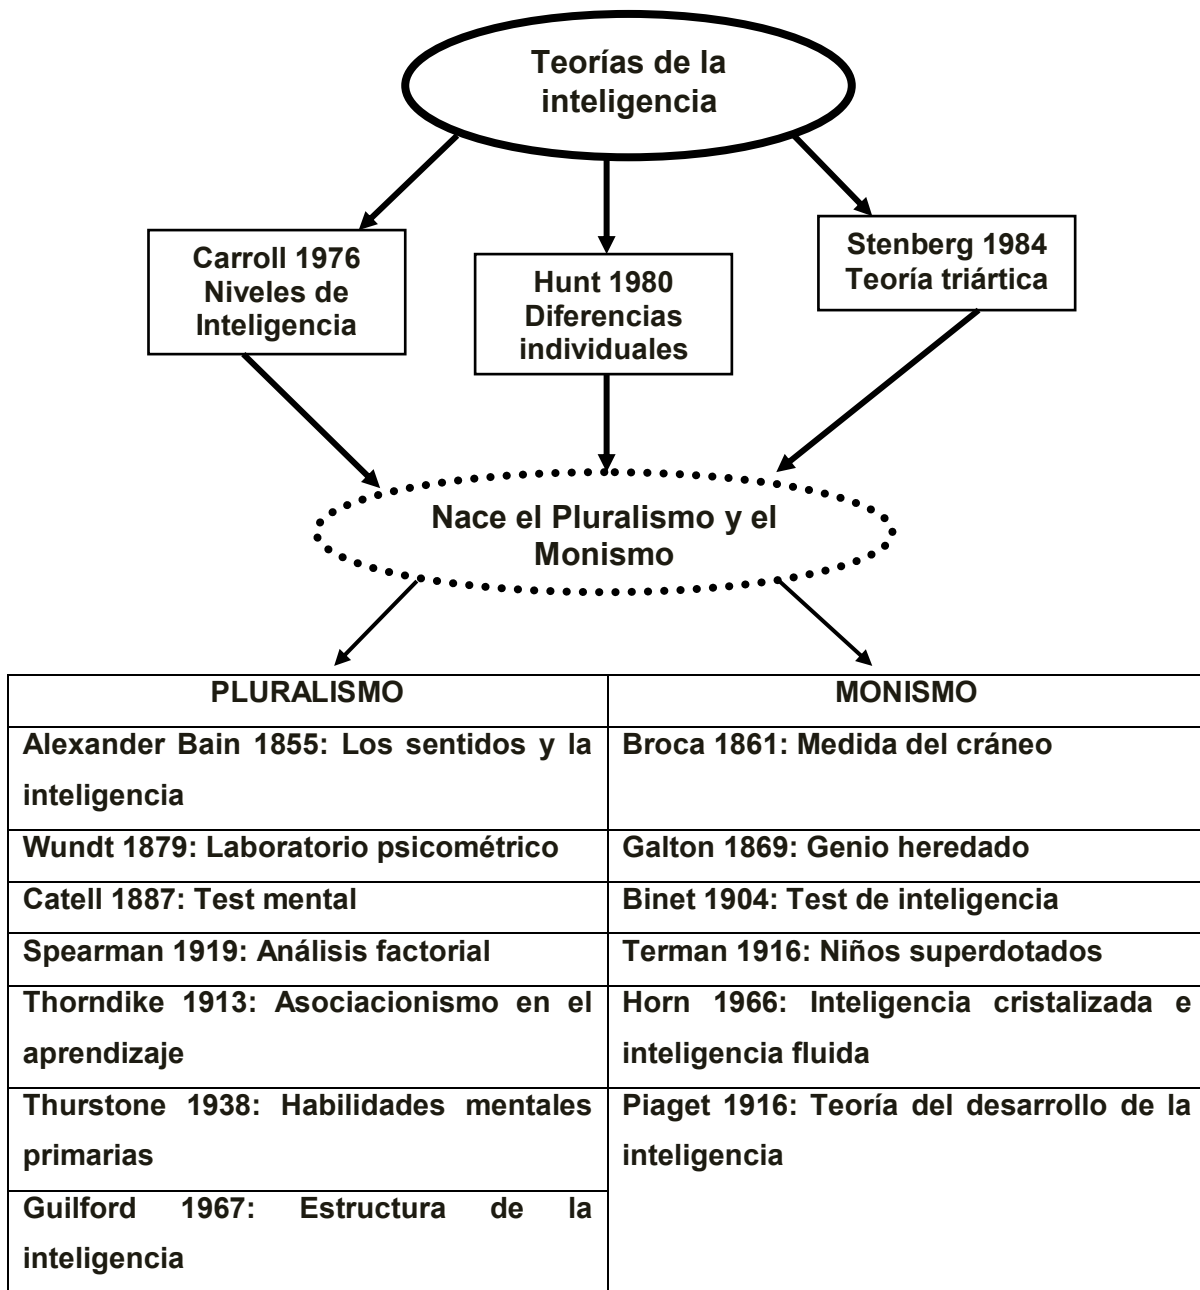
Teorías de la inteligencia

Carroll 1976 Niveles de Inteligencia

Hunt 1980 Diferencias individuales

Stenberg 1984 Teoría triártica

Nace el Pluralismo y el Monismo

| PLURALISMO | MONISMO |
|---|---|
| Alexander Bain 1855: Los sentidos y la inteligencia | Broca 1861: Medida del cráneo |
| Wundt 1879: Laboratorio psicométrico | Galton 1869: Genio heredado |
| Catell 1887: Test mental | Binet 1904: Test de inteligencia |
| Spearman 1919: Análisis factorial | Terman 1916: Niños superdotados |
| Thorndike 1913: Asociacionismo en el aprendizaje | Horn 1966: Inteligencia cristalizada e inteligencia fluida |
| Thurstone 1938: Habilidades mentales primarias | Piaget 1916: Teoría del desarrollo de la inteligencia |
| Guilford 1967: Estructura de la inteligencia | |